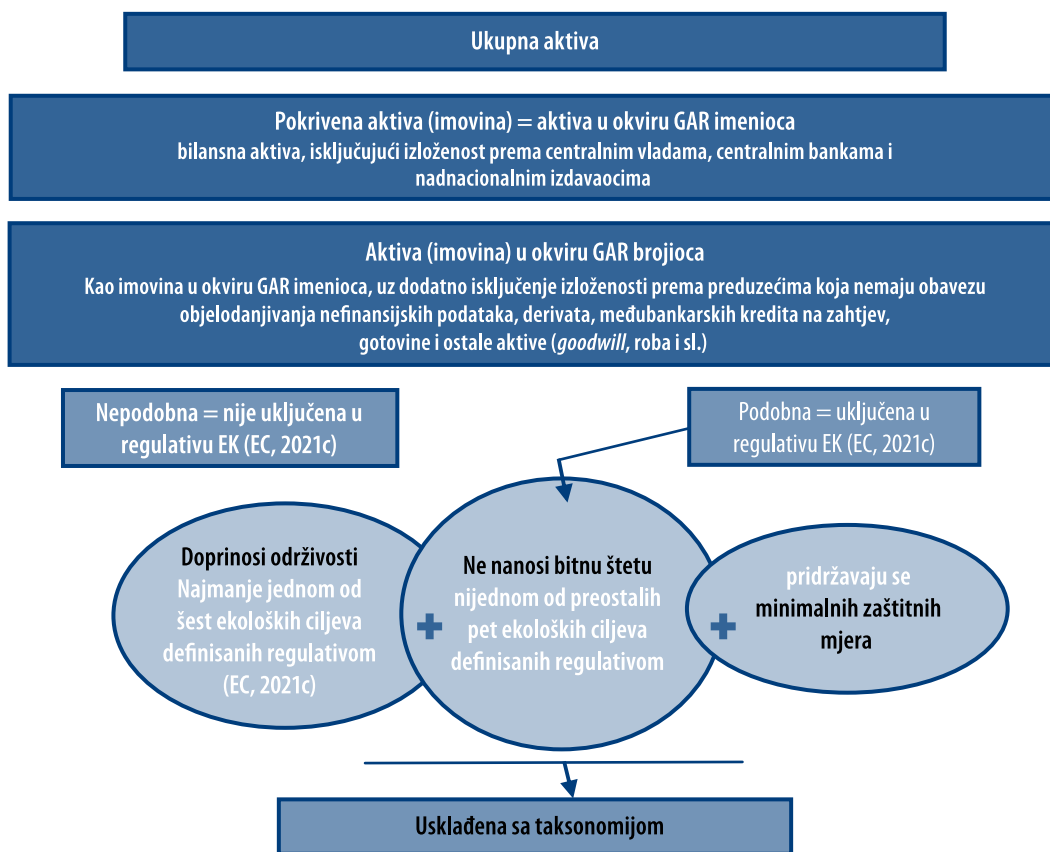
Ukupna aktiva

Pokrivena aktiva (imovina) = aktiva u okviru GAR imenioca
bilansna aktiva, isključujući izloženost prema centralnim vladama, centralnim bankama i nadnacionalnim izdavaocima

Aktiva (imovina) u okviru GAR brojioca
Kao imovina u okviru GAR imenioca, uz dodatno isključenje izloženosti prema preduzećima koja nemaju obavezu objelodanjivanja nefinansijskih podataka, derivata, međubankarskih kredita na zahtjev, gotovine i ostale aktive (goodwill, roba i sl.)

Nepodobna = nije uključena u regulativu EK (EC, 2021c)

Podobna = uključena u regulativu EK (EC, 2021c)

Doprinosi održivosti
Najmanje jednom od šest ekoloških ciljeva definisanih regulativom (EC, 2021c)

Ne nanosi bitnu štetu
nijednom od preostalih pet ekoloških ciljeva definisanih regulativom

pridržavaju se
minimalnih zaštitnih mjera

Usklađena sa taksonomijom